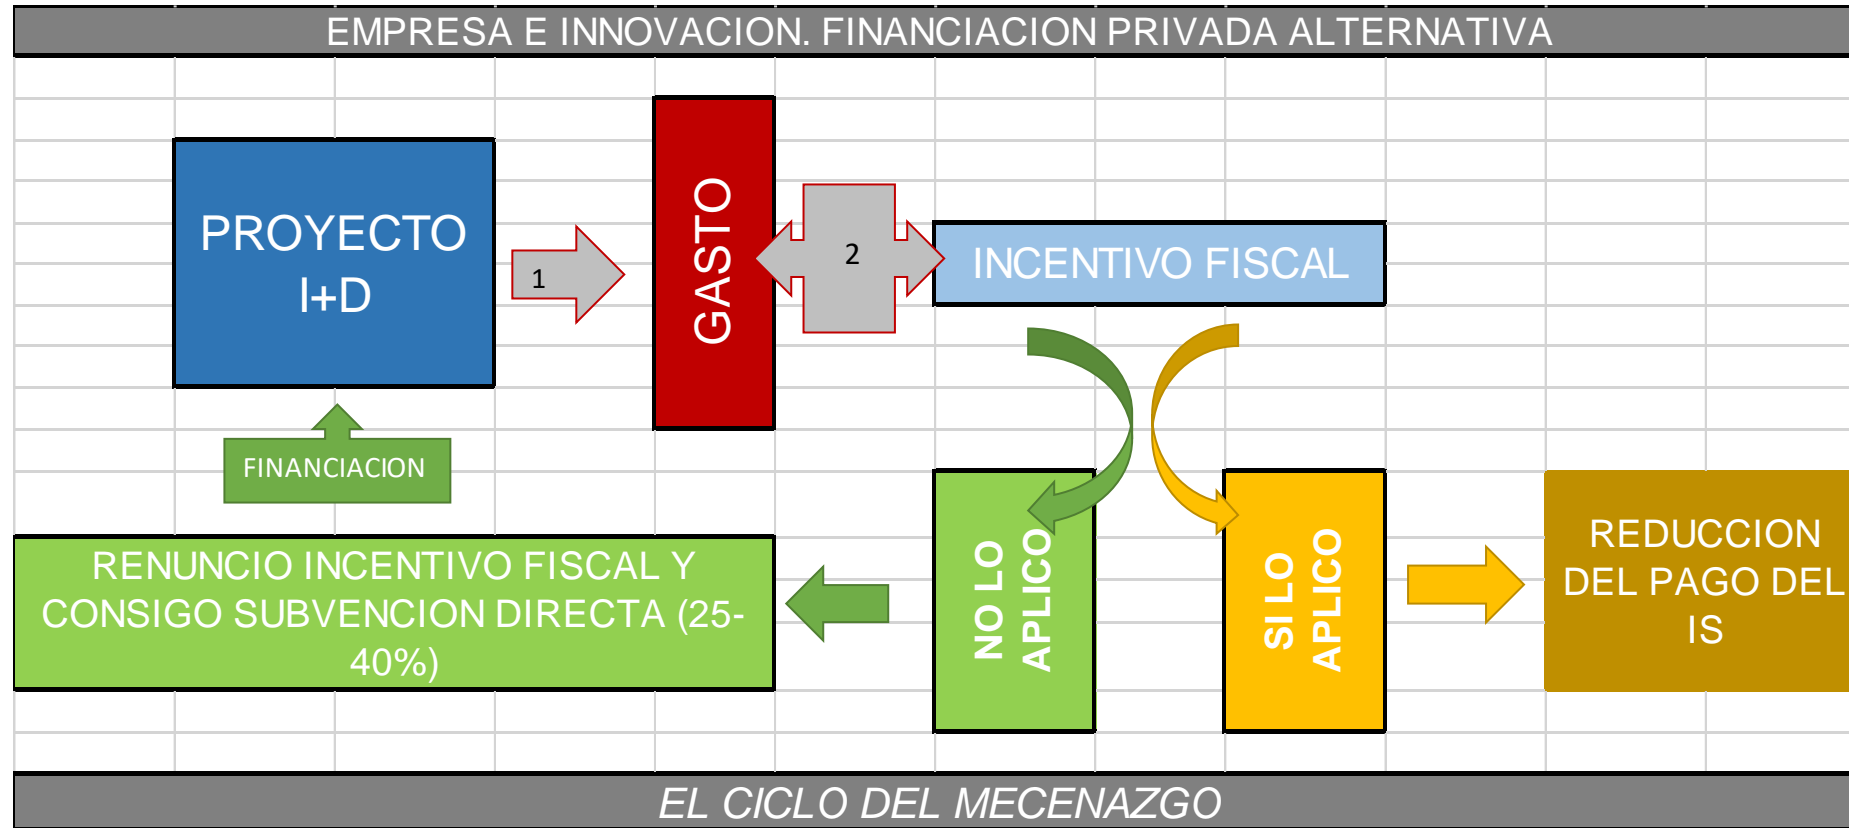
EMPRESA E INNOVACION. FINANCIACION PRIVADA ALTERNATIVA

PROYECTO I+D

1

GASTO

2

INCENTIVO FISCAL

FINANCIACION

NO LO APLICO

SI LO APLICO

REDUCCION DEL PAGO DEL IS

RENUNCIO INCENTIVO FISCAL Y CONSIGO SUBVENCION DIRECTA (25-40%)

EL CICLO DEL MECENAZGO